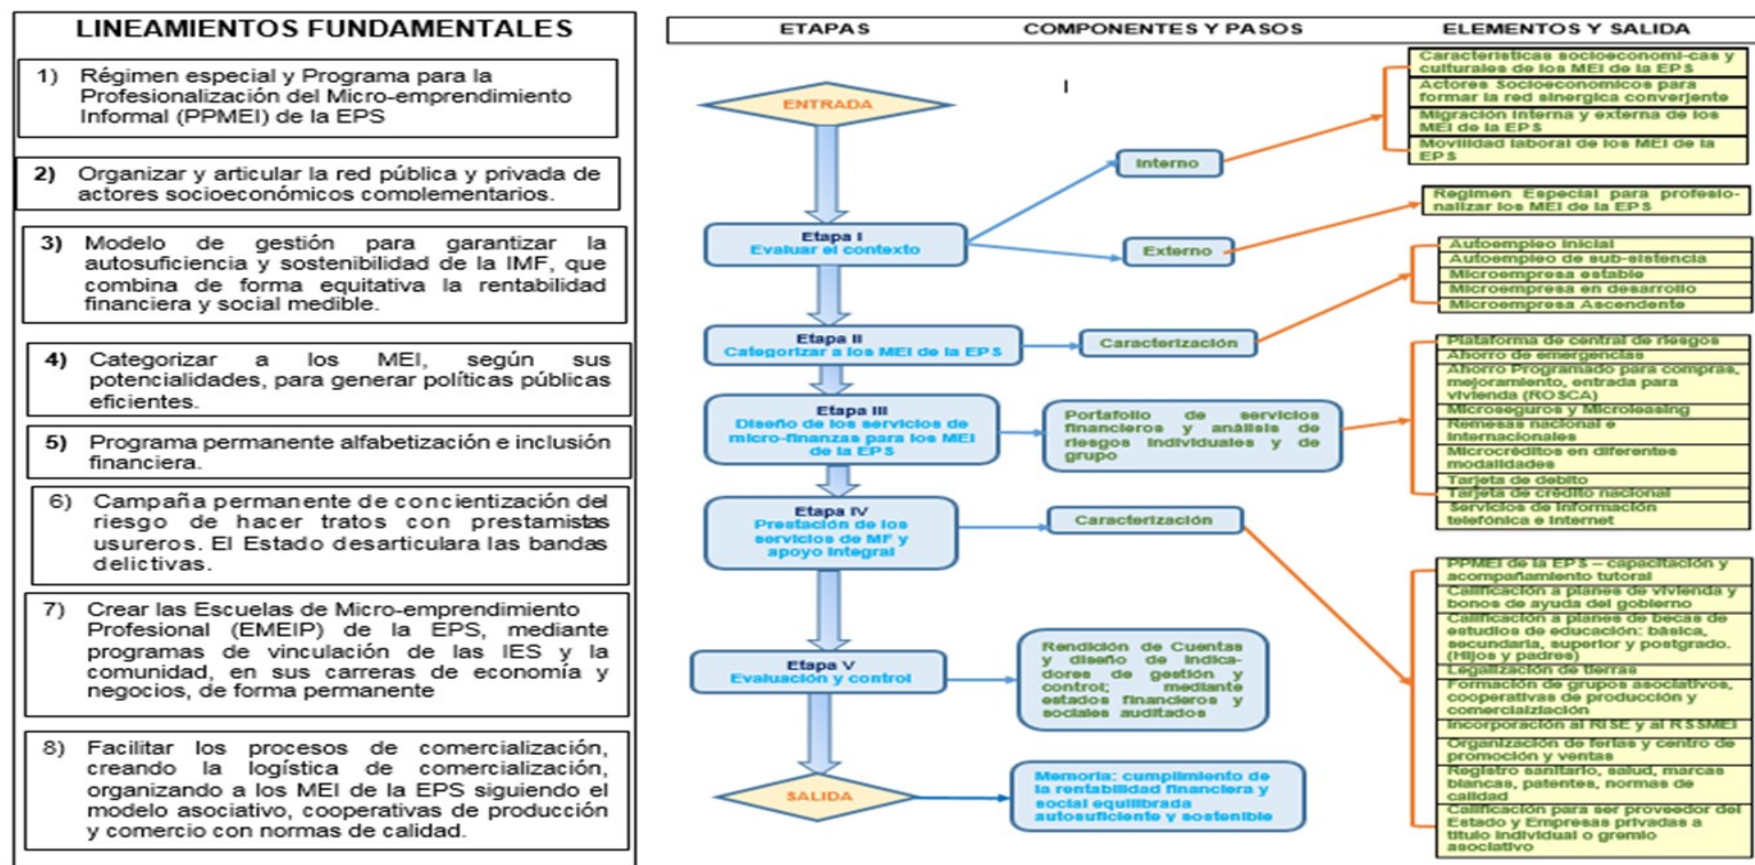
LINEAMIENTOS FUNDAMENTALES

1) Régimen especial y Programa para la Profesionalización del Micro-emprendimiento Informal (PPMEI) de la EPS

2) Organizar y articular la red pública y privada de actores socioeconómicos complementarios.

3) Modelo de gestión para garantizar la autosuficiencia y sostenibilidad de la IMF, que combina de forma equitativa la rentabilidad financiera y social medible.

4) Categorizar a los MEI, según sus potencialidades, para generar políticas públicas eficientes.

5) Programa permanente alfabetización e inclusión financiera.

6) Campaña permanente de concientización del riesgo de hacer tratos con prestamistas usureros. El Estado desarticulara las bandas delictivas.

7) Crear las Escuelas de Micro-emprendimiento Profesional (EMEIP) de la EPS, mediante programas de vinculación de las IES y la comunidad, en sus carreras de economía y negocios, de forma permanente

8) Facilitar los procesos de comercialización, creando la logística de comercialización, organizando a los MEI de la EPS siguiendo el modelo asociativo, cooperativas de producción y comercio con normas de calidad.

ETAPAS | COMPONENTES Y PASOS | ELEMENTOS Y SALIDA

ENTRADA

Etapa I
Evaluar el contexto

Interno

Externo

Características socioeconómi-cas y culturales de los MEI de la EPS
Actores Socioeconómicos para formar la red sinergica converjente
Migración interna y externa de los MEI de la EPS
Movilidad laboral de los MEI de la EPS

Regimen Especial para profesionalizar los MEI de la EPS

Etapa II
Categorizar a los MEI de la EPS

Caracterización

Autoempleo inicial
Autoempleo de sub-sistencia
Microempresa estable
Microempresa en desarrollo
Microempresa Ascendente

Etapa III
Diseño de los servicios de micro-finanzas para los MEI de la EPS

Portafolio de servicios financieros y análisis de riesgos individuales y de grupo

Plataforma de central de riesgos
Ahorro de emergencias
Ahorro Programado para compras, mejoramiento, entrada para vivienda (ROSCA)
Microseguros y Microleasing
Remesas nacional e internacionales
Microcréditos en diferentes modalidades
Tarjeta de debito
Tarjeta de crédito nacional
Servicios de información telefónica e Internet

Etapa IV
Prestación de los servicios de MF y apoyo integral

Caracterización

PPMEI de la EPS – capacitación y acompañamiento tutoral
Calificación a planes de vivienda y bonos de ayuda del gobierno
Calificación a planes de becas de estudios de educación: básica, secundaria, superior y postgrado. (Hijos y padres)
Legalización de tierras
Formación de grupos asociativos, cooperativas de producción y comercialización
Incorporación al RISE y al RSSMEI
Organización de ferias y centro de promoción y ventas
Registro sanitario, salud, marcas blancas, patentes, normas de calidad
Calificación para ser proveedor del Estado y Empresas privadas a título individual o gremio asociativo

Etapa V
Evaluación y control

Rendición de Cuentas y diseño de indicadores de gestión y control; mediante estados financieros y sociales auditados

SALIDA

Memoria: cumplimiento de la rentabilidad financiera y social equilibrada autosuficiente y sostenible